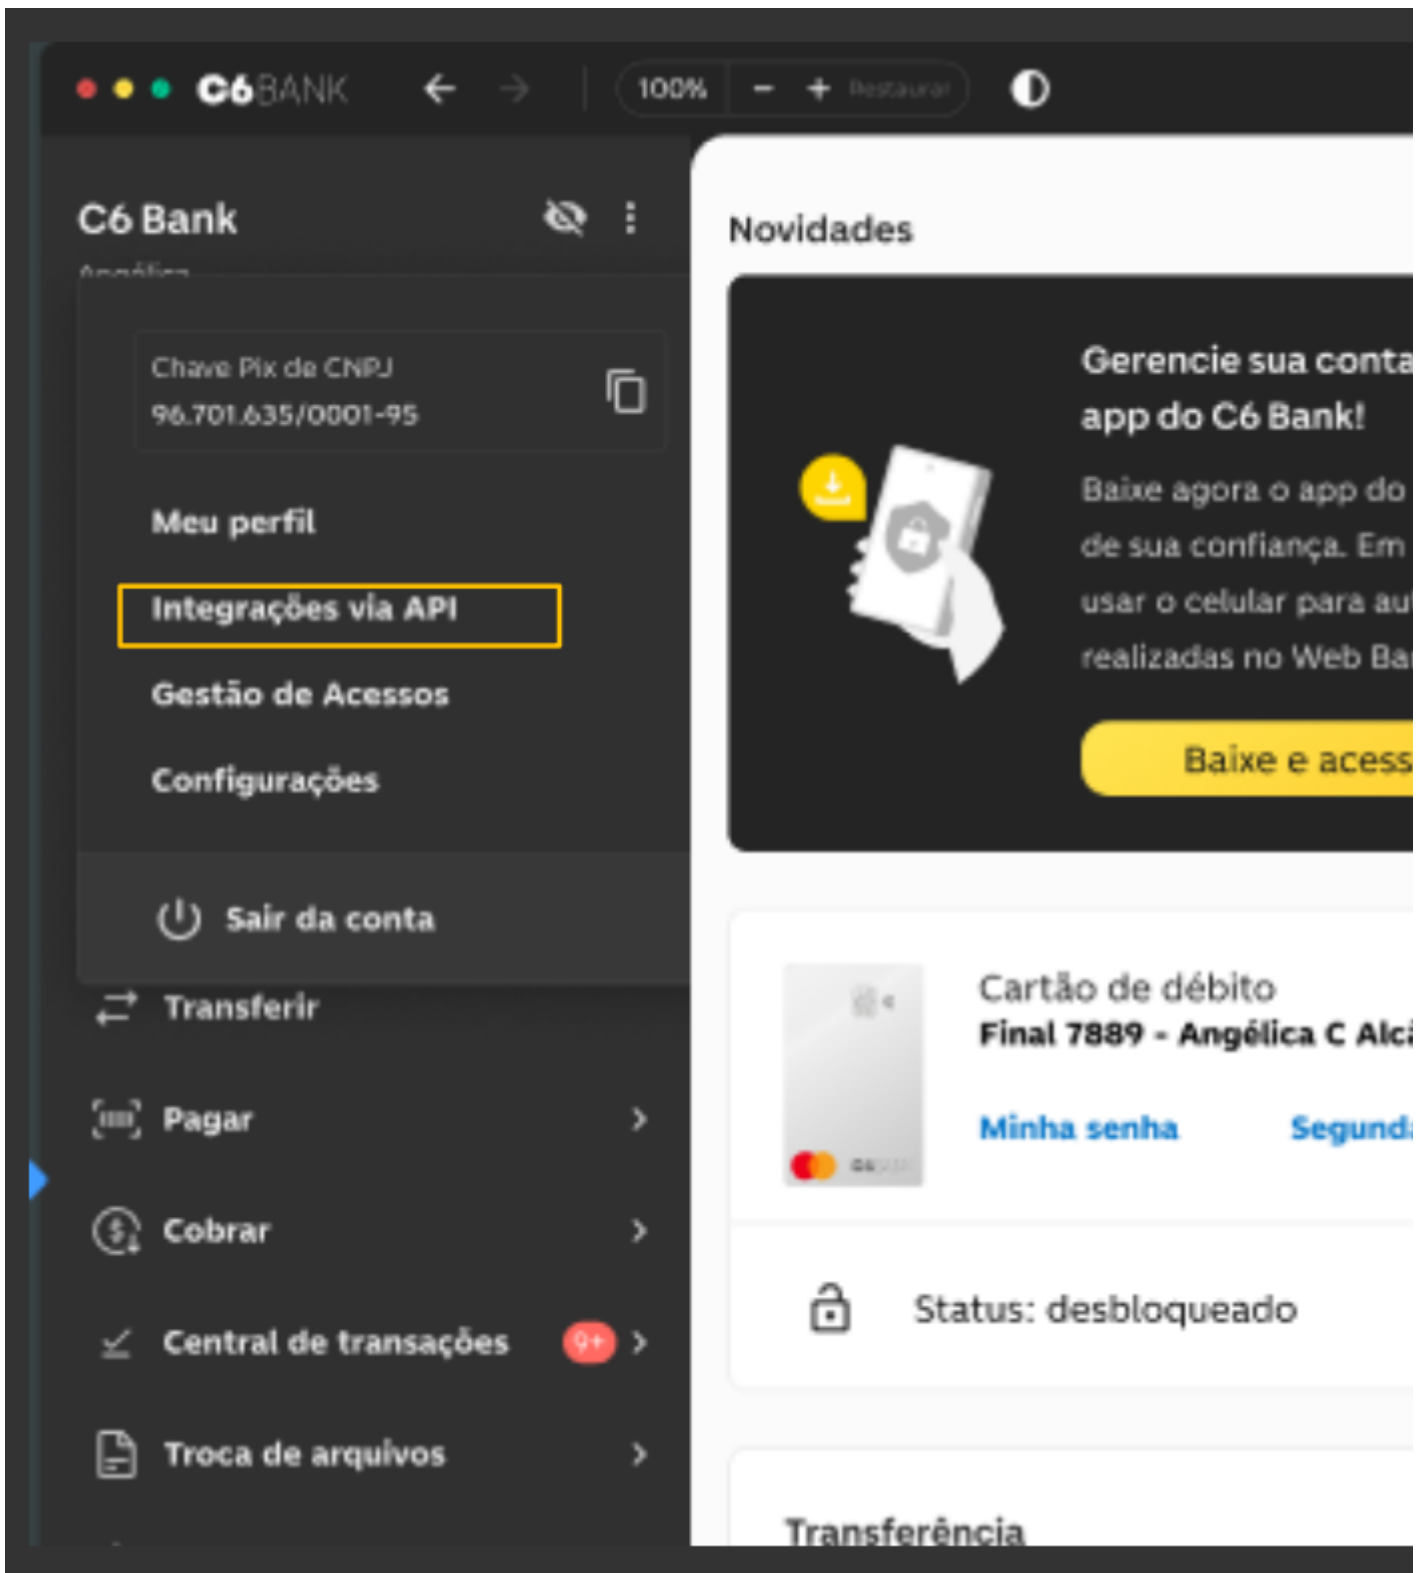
C6BANK

100% − + Restaurar

C6 Bank

Angélica

Chave Pix de CNPJ
96.701.635/0001-95

Meu perfil

Integrações via API

Gestão de Acessos

Configurações

Sair da conta

Transferir

Pagar

Cobrar

Central de transações 9+

Troca de arquivos

Novidades

Gerencie sua conta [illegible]
app do C6 Bank!

Baixe agora o app do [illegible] de sua confiança. Em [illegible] usar o celular para au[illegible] realizadas no Web Ba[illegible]

Baixe e acess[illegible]

Cartão de débito
Final 7889 - Angélica C Alc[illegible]

Minha senha

Segund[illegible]

Status: desbloqueado

Transferência